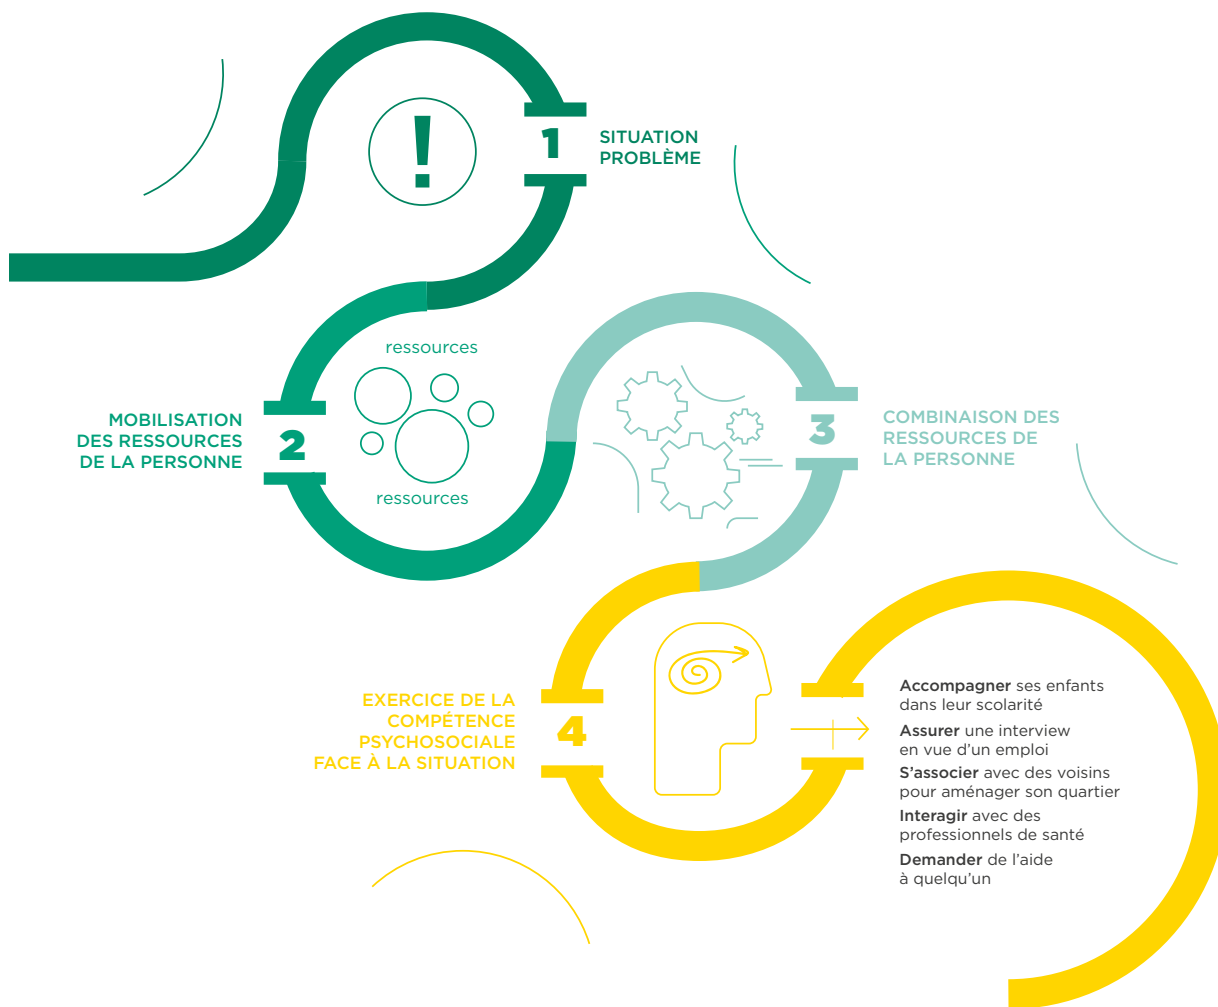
!

1

SITUATION PROBLÈME

ressources

ressources

MOBILISATION DES RESSOURCES DE LA PERSONNE

2

3

COMBINAISON DES RESSOURCES DE LA PERSONNE

EXERCICE DE LA COMPÉTENCE PSYCHOSOCIALE FACE À LA SITUATION

4

**Accompagner** ses enfants dans leur scolarité

**Assurer** une interview en vue d'un emploi

**S'associer** avec des voisins pour aménager son quartier

**Interagir** avec des professionnels de santé

**Demander** de l'aide à quelqu'un